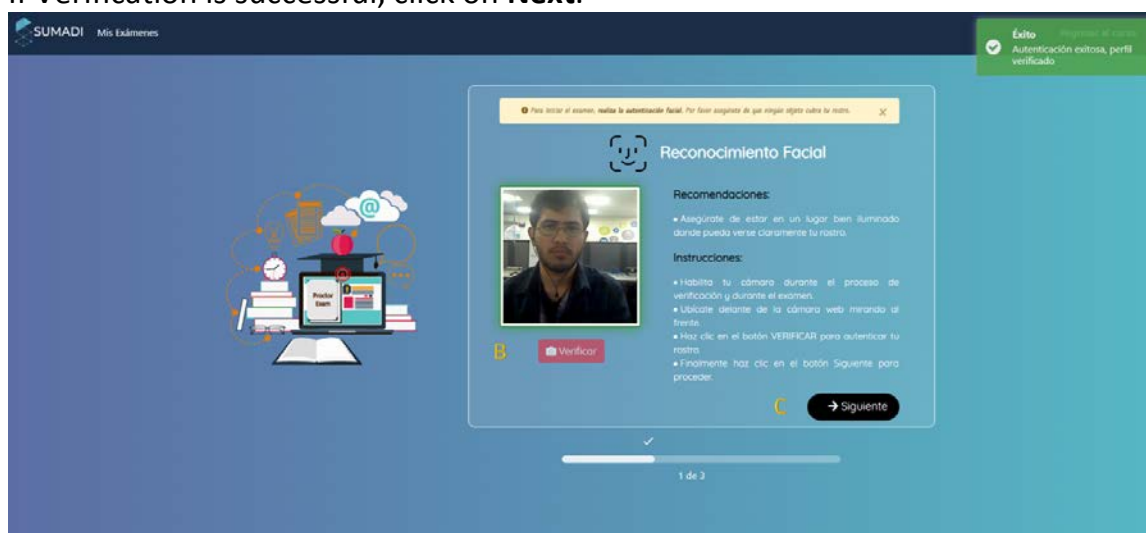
If verification is successful, click on **Next.**

SUMADI Mis Exámenes

Éxito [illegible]
Autenticación exitosa, perfil verificado

Para iniciar el examen, realiza la autenticación facial. Por favor asegúrate de que ningún objeto cubra tu rostro. ×

Reconocimiento Facial

Recomendaciones:

• Asegúrate de estar en un lugar bien iluminado donde pueda verse claramente tu rostro.

Instrucciones:

• Habilita tu cámara durante el proceso de verificación y durante el examen.
• Ubícate delante de la cámara web mirando al frente.
• Haz clic en el botón VERIFICAR para autenticar tu rostro.
• Finalmente haz clic en el botón Siguiente para proceder.

Proctor Exam

B Verificar

C → Siguiente

✓

1 de 3